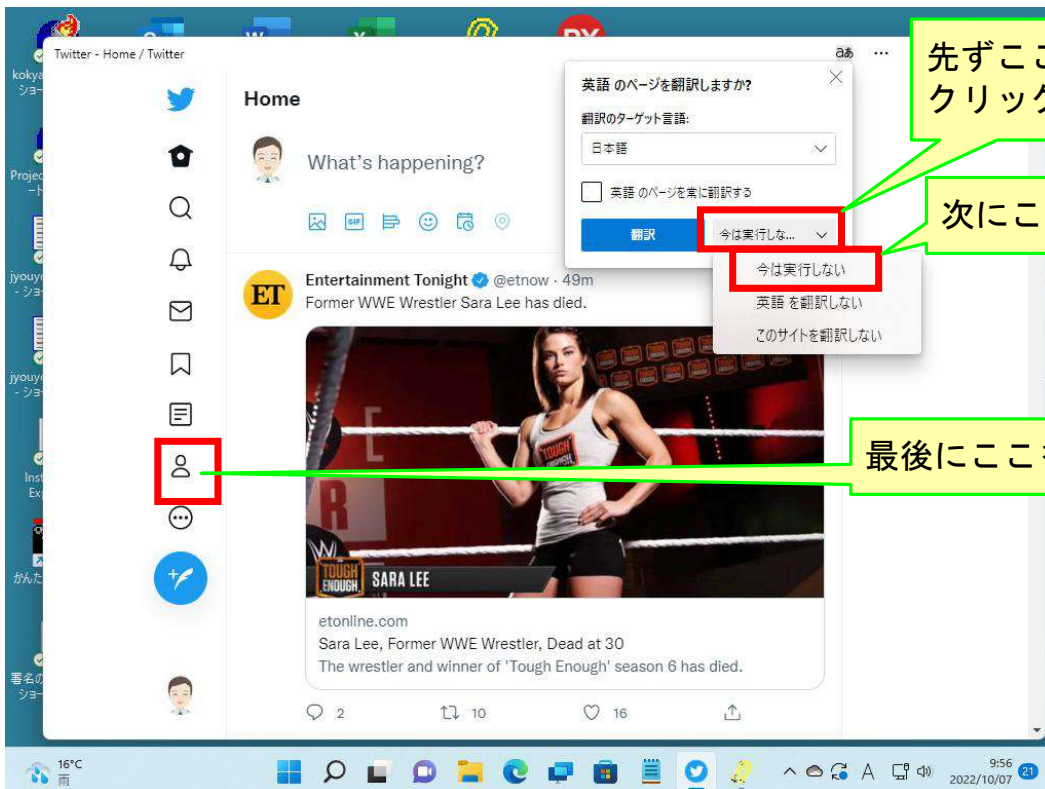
kokya
ショー

Projec
ート

jyouy
- ショ

jyouy
- ショ

Inst
Exp

かんた

署名の
ショー

Twitter - Home / Twitter

aあ ...

Home

What's happening?

英語 のページを翻訳しますか?

翻訳のターゲット言語:

日本語

英語 のページを常に翻訳する

翻訳

今は実行しな...

今は実行しない

英語 を翻訳しない

このサイトを翻訳しない

先ずここ
クリック

次にこ

最後にここ

ET

Entertainment Tonight @etnow · 49m

Former WWE Wrestler Sara Lee has died.

TOUGH ENOUGH SARA LEE

etonline.com

Sara Lee, Former WWE Wrestler, Dead at 30

The wrestler and winner of 'Tough Enough' season 6 has died.

2 10 16

16°C
雨

A

9:56
2022/10/07

21